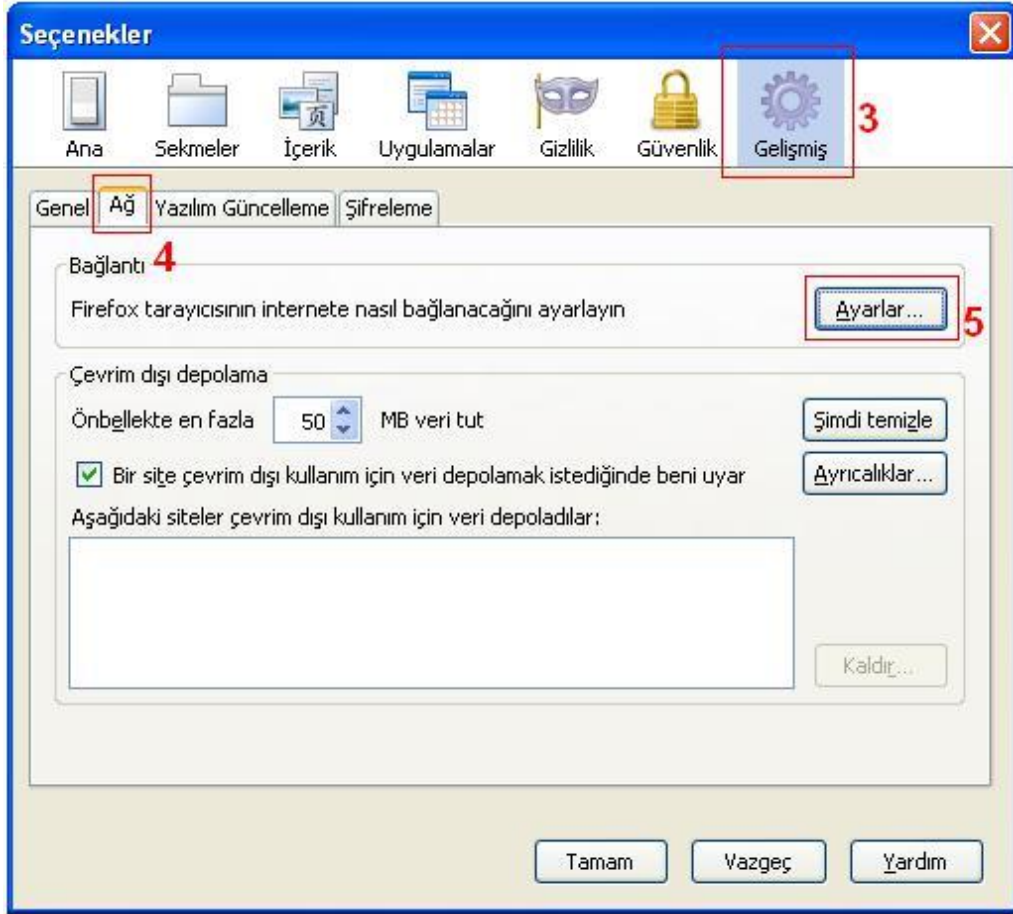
Seçenekler

Ana Sekmeler İçerik Uygulamalar Gizlilik Güvenlik Gelişmiş 3

Genel Ağ Yazılım Güncelleme Şifreleme

Bağlantı 4

Firefox tarayıcısının internete nasıl bağlanacağını ayarlayın

Ayarlar... 5

Çevrim dışı depolama

Önbellekte en fazla 50 MB veri tut

Şimdi temizle

Bir site çevrim dışı kullanım için veri depolamak istediğinde beni uyar

Ayrıcalıklar...

Aşağıdaki siteler çevrim dışı kullanım için veri depoladılar:

Kaldır...

Tamam Vazgeç Yardım